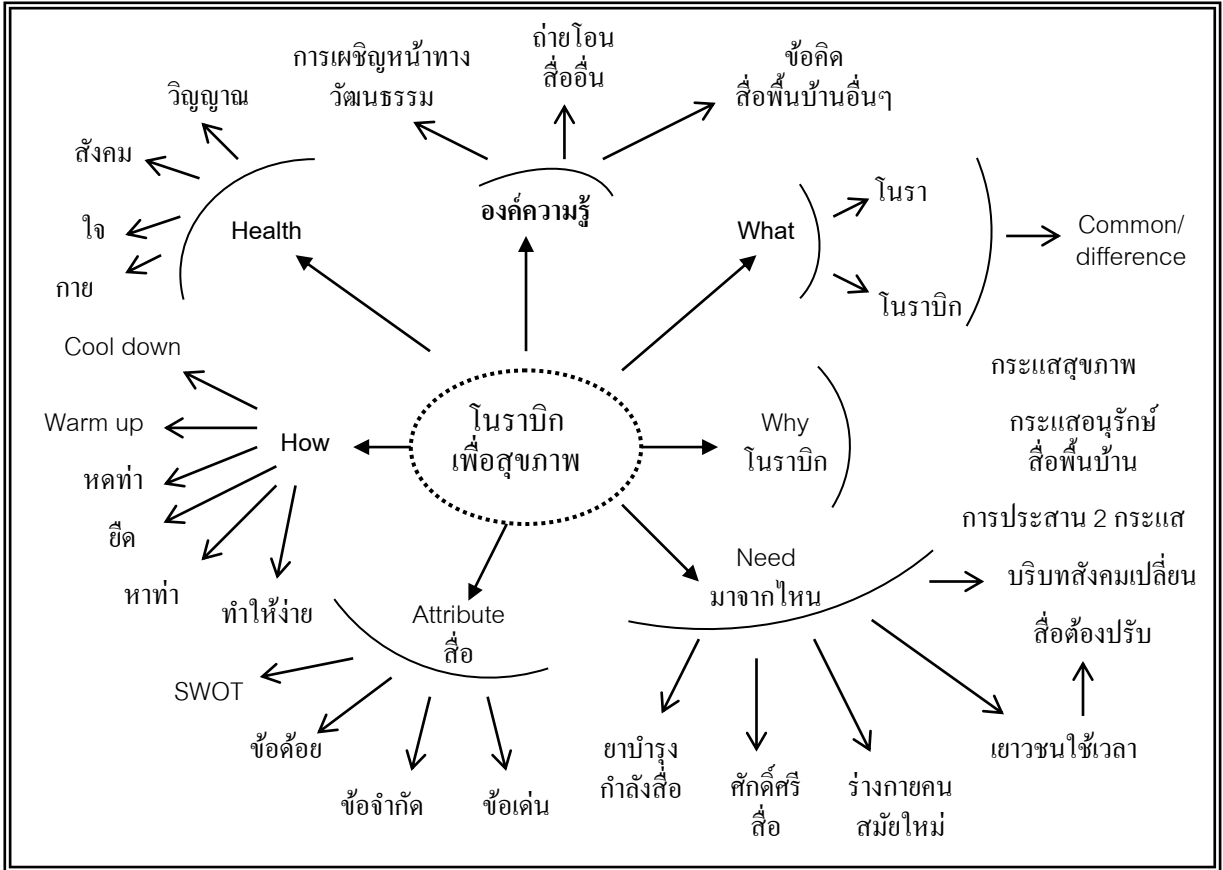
โนราบิก
เพื่อสุขภาพ

Health

วิญญาณ

สังคม

ใจ

กาย

องค์ความรู้

การเผชิญหน้าทาง
วัฒนธรรม

ถ่ายโอน
สื่ออื่น

ข้อคิด
สื่อพื้นบ้านอื่นๆ

What

โนรา

โนราบิก

Common/
difference

How

Cool down

Warm up

หดท่า

ยืด

หาท่า

ทำให้ง่าย

Why
โนราบิก

กระแสสุขภาพ

กระแสอนุรักษ์
สื่อพื้นบ้าน

การประสาน 2 กระแส

Need
มาจากไหน

บริบทสังคมเปลี่ยน

สื่อต้องปรับ

เยาวชนใช้เวลา

ร่างกายคน
สมัยใหม่

ศักดิ์ศรี
สื่อ

ยาบำรุง
กำลังสื่อ

Attribute
สื่อ

SWOT

ข้อด้อย

ข้อจำกัด

ข้อเด่น